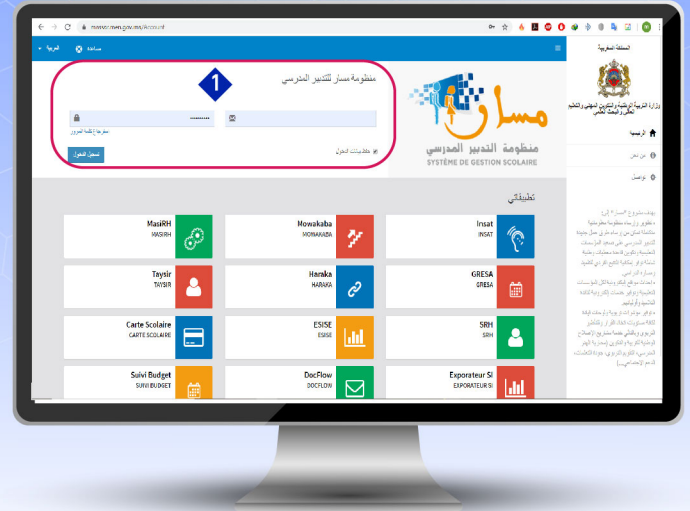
massar.men.gov.ma/Account

العربية  مساعدة

المملكة المغربية
وزارة التربية الوطنية والتكوين المهني والتعليم العالي والبحث العلمي

الرئيسية
من نحن
تواصل

منظومة مسار للتدبير المدرسي

1

مسار
منظومة التدبير المدرسي
SYSTÈME DE GESTION SCOLAIRE

••••••••••

استرجاع كلمة المرور

تسجيل الدخول

متطلبات الدخول

تطبيقاتي

MasiRH
MASIRH

Mowakaba
MOWAKABA

Insat
INSAT

Taysir
TAYSIR

Haraka
HARAKA

GRESA
GRESA

Carte Scolaire
CARTE SCOLAIRE

ESISE
ESISE

SRH
SRH

Suivi Budget
SUIVI BUDGET

DocFlow
DOCFLOW

Exporateur SI
EXPORATEUR SI

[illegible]